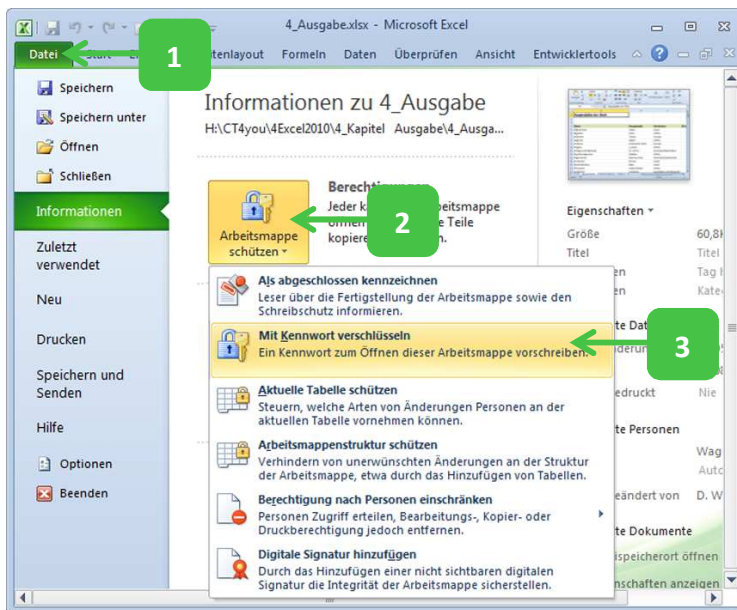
4_Ausgabe.xlsx - Microsoft Excel

Datei | Start | Ei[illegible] | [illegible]tenlayout | Formeln | Daten | Überprüfen | Ansicht | Entwicklertools

1

Speichern
Speichern unter
Öffnen
Schließen
Informationen
Zuletzt verwendet
Neu
Drucken
Speichern und Senden
Hilfe
Optionen
Beenden

Informationen zu 4_Ausgabe
H:\CT4you\4Excel2010\4_Kapitel Ausgabe\4_Ausga...

Arbeitsmappe schützen

2

Berechtigungen
Jeder k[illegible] Arbeitsmappe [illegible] Teile kopiere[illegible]

Als abgeschlossen kennzeichnen
Leser über die Fertigstellung der Arbeitsmappe sowie des Schreibschutz informieren.

Mit Kennwort verschlüsseln
Ein Kennwort zum Öffnen dieser Arbeitsmappe vorschreiben.

3

Aktuelle Tabelle schützen
Steuern, welche Arten von Änderungen Personen an der aktuellen Tabelle vornehmen können.

Arbeitsmappenstruktur schützen
Verhindern von unerwünschten Änderungen an der Struktur der Arbeitsmappe, etwa durch das Hinzufügen von Tabellen.

Berechtigung nach Personen einschränken
Personen Zugriff erteilen, Bearbeitungs-, Kopier- oder Druckberechtigung jedoch entfernen.

Digitale Signatur hinzufügen
Durch das Hinzufügen einer nicht sichtbaren digitalen Signatur die Integrität der Arbeitsmappe sicherstellen.

Eigenschaften
Größe 60,8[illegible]
Titel Titel
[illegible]en Tag h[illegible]
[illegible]en Kate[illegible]
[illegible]te Dat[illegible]
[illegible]derun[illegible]
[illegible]edruckt Nie
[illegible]te Personen
Wag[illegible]
Auto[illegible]
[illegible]eändert von D. W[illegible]
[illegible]te Dokumente
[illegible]speicherort öffnen
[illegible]nschaften anzeigen